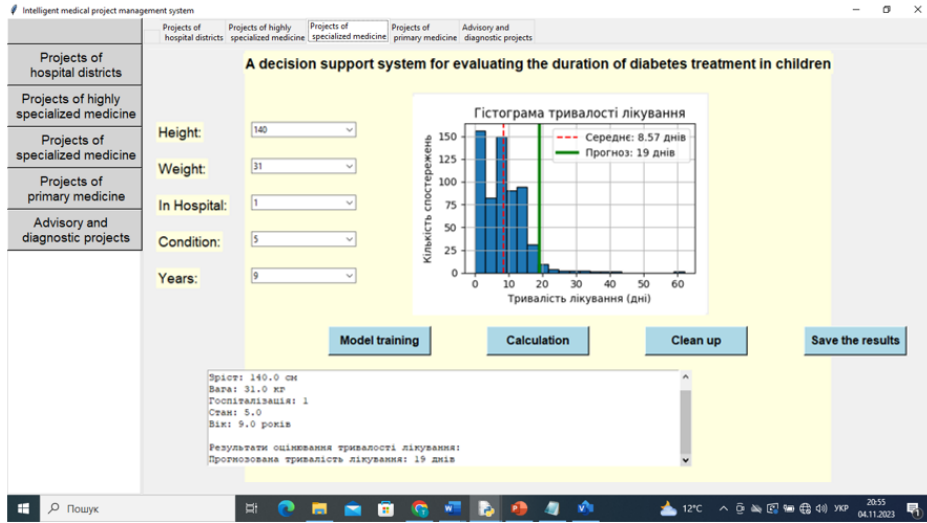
Intelligent medical project management system

Projects of hospital districts | Projects of highly specialized medicine | Projects of specialized medicine | Projects of primary medicine | Advisory and diagnostic projects

Projects of hospital districts

Projects of highly specialized medicine

Projects of specialized medicine

Projects of primary medicine

Advisory and diagnostic projects

A decision support system for evaluating the duration of diabetes treatment in children

Height: 140

Weight: 31

In Hospital: 1

Condition: 5

Years: 9

Гістограма тривалості лікування

Середнє: 8.57 днів

Прогноз: 19 днів

Кількість спостережень

0 25 50 75 100 125 150

0 10 20 30 40 50 60

Тривалість лікування (дні)

Model training

Calculation

Clean up

Save the results

Зріст: 140.0 см
Вага: 31.0 кг
Госпіталізація: 1
Стан: 5.0
Вік: 9.0 років

Результати оцінювання тривалості лікування:
Прогнозована тривалість лікування: 19 днів

Пошук

12°C

УКР

20:55
04.11.2023